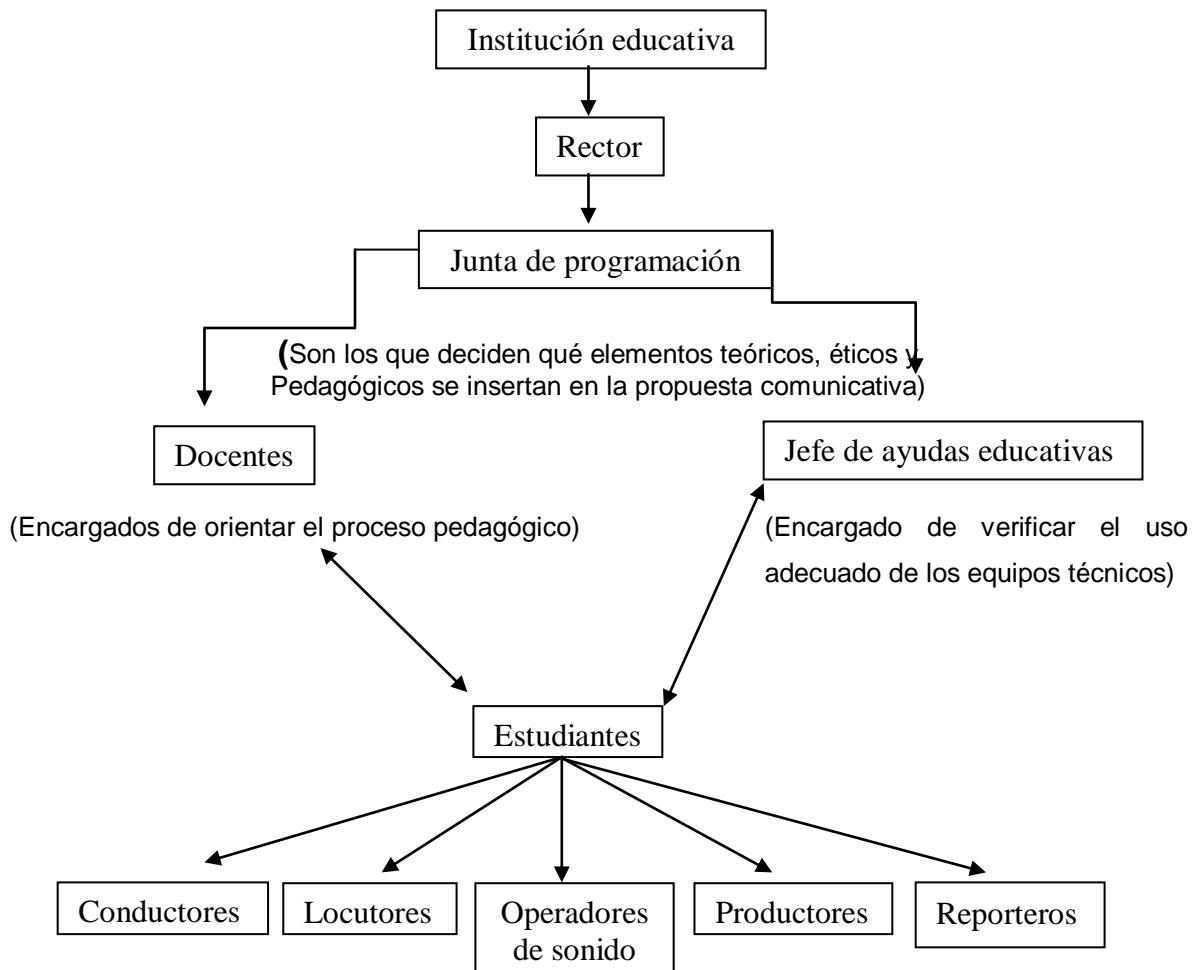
Institución educativa

Rector

Junta de programación

(Son los que deciden qué elementos teóricos, éticos y Pedagógicos se insertan en la propuesta comunicativa)

Docentes

(Encargados de orientar el proceso pedagógico)

Jefe de ayudas educativas

(Encargado de verificar el uso adecuado de los equipos técnicos)

Estudiantes

Conductores

Locutores

Operadores de sonido

Productores

Reporteros